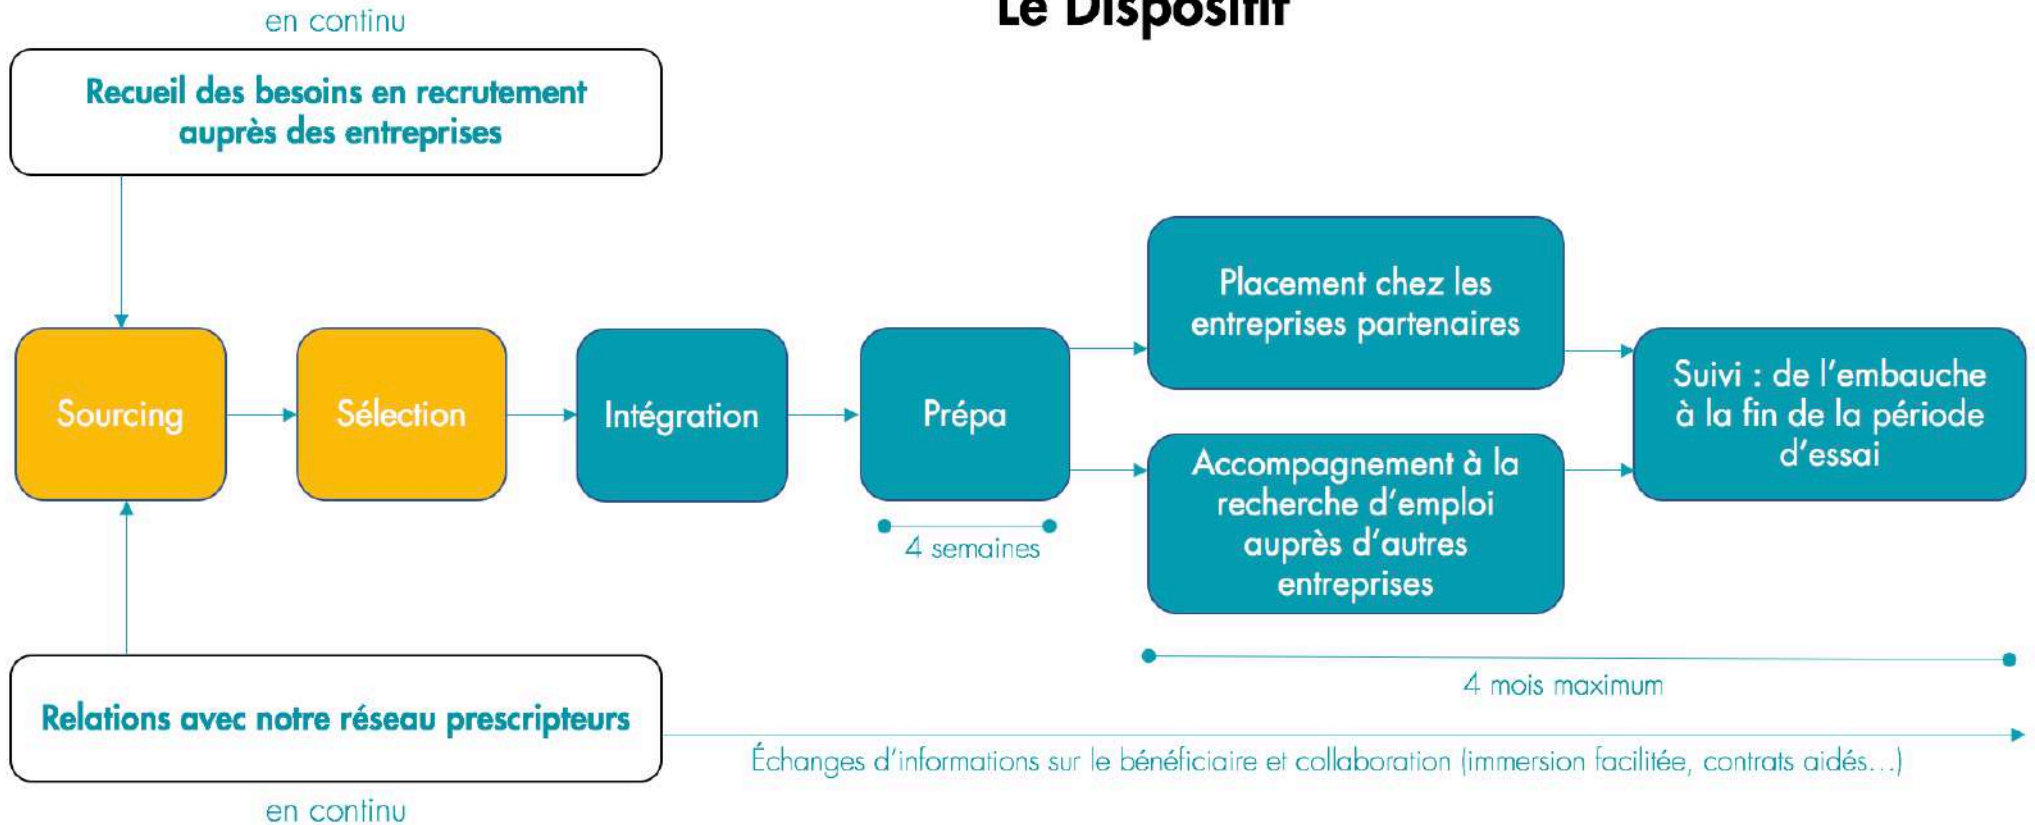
en continu

Le Dispositif

Recueil des besoins en recrutement auprès des entreprises

Sourcing

Sélection

Intégration

Prépa

4 semaines

Placement chez les entreprises partenaires

Accompagnement à la recherche d'emploi auprès d'autres entreprises

Suivi : de l'embauche à la fin de la période d'essai

4 mois maximum

Relations avec notre réseau prescripteurs

en continu

Échanges d'informations sur le bénéficiaire et collaboration (immersion facilitée, contrats aidés...)